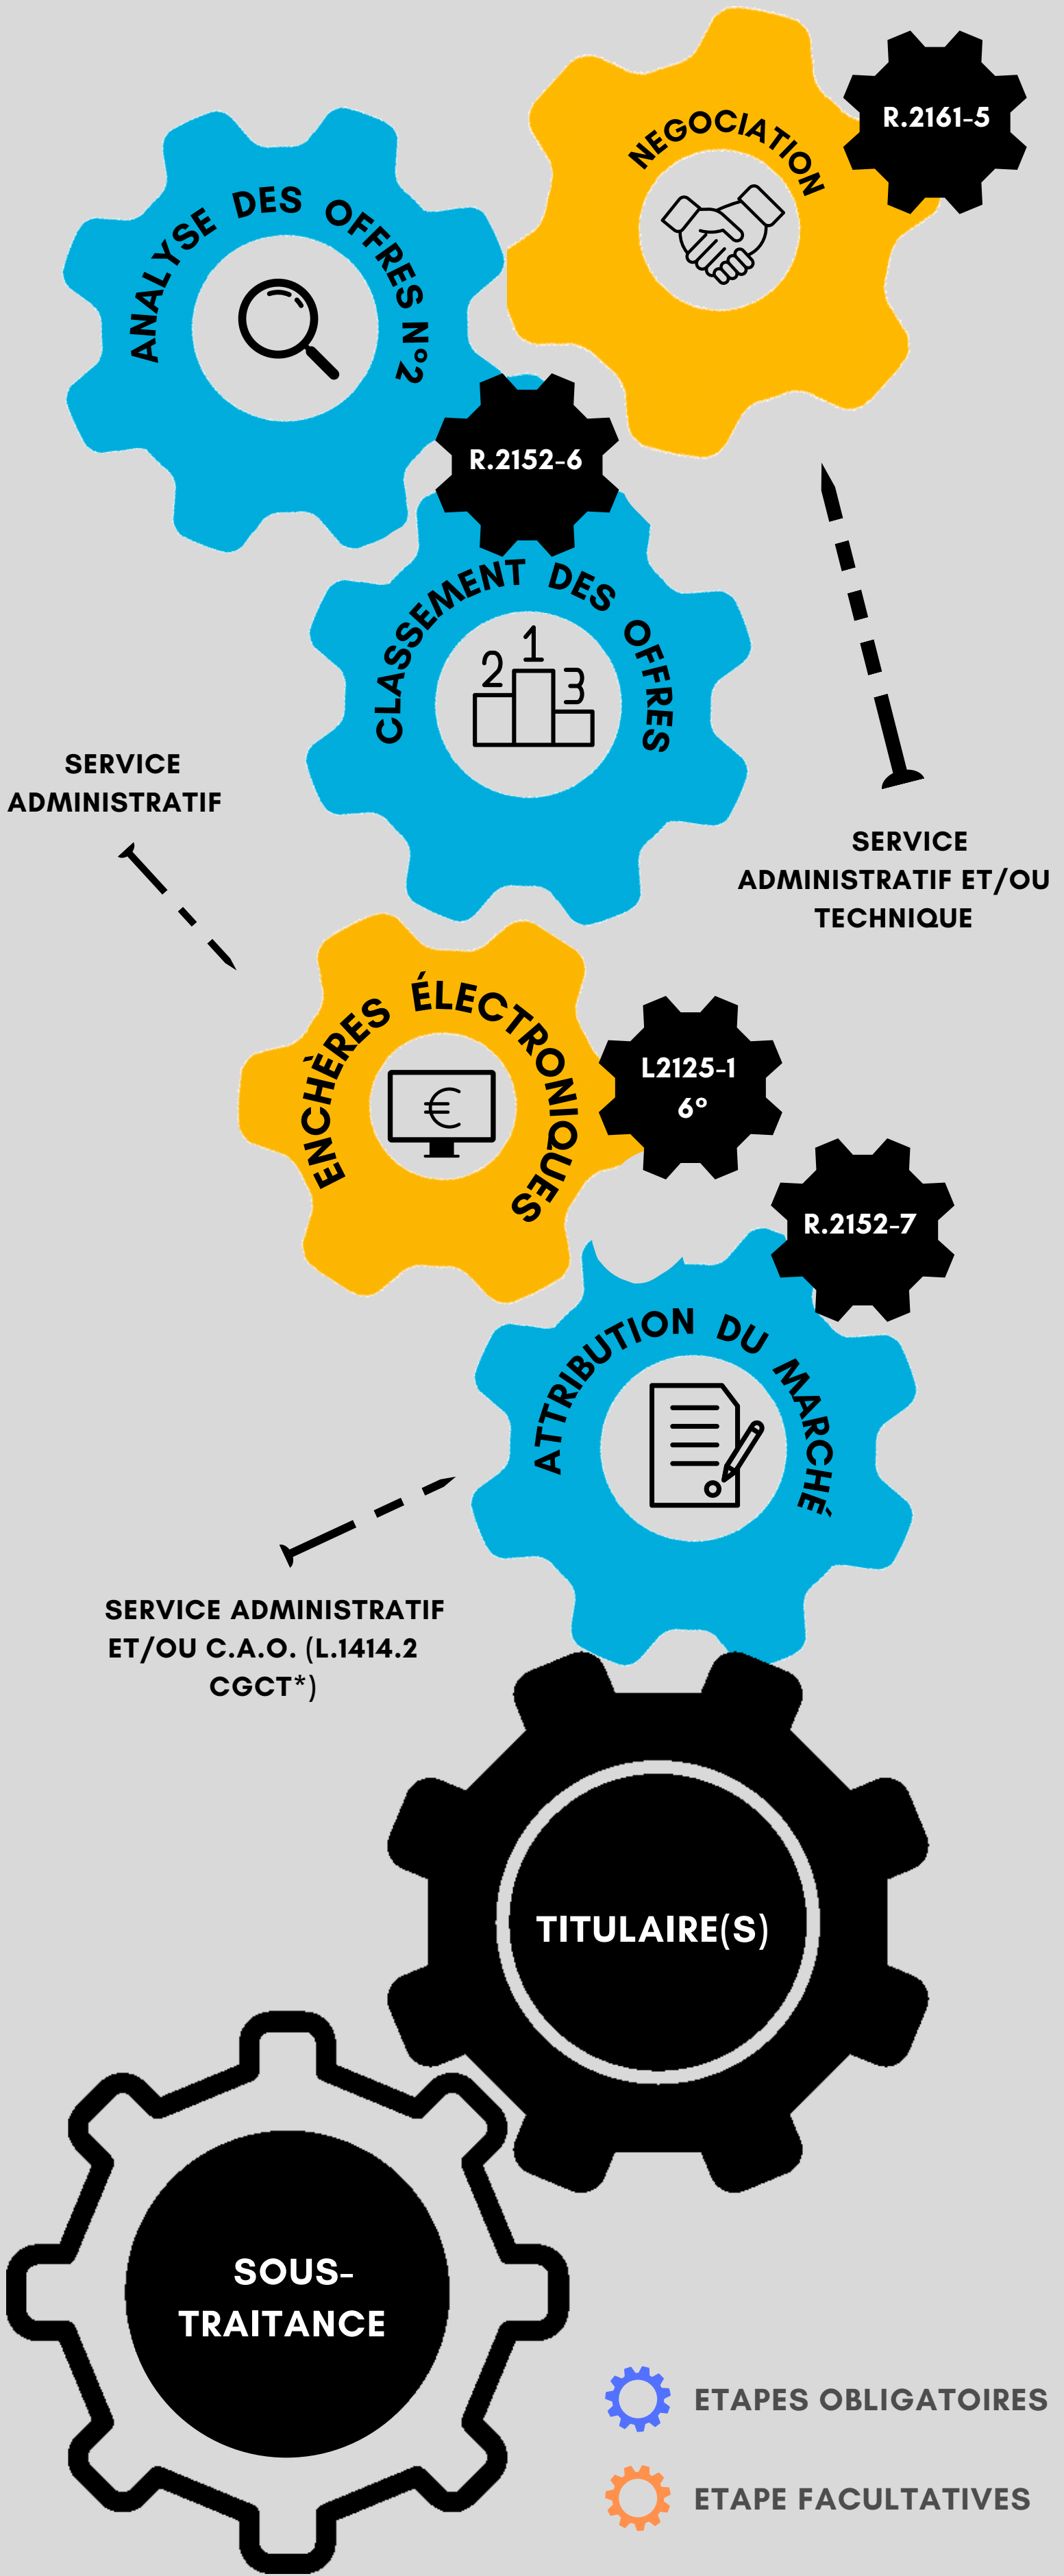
NEGOCIATION

R.2161-5

ANALYSE DES OFFRES N°2

R.2152-6

CLASSEMENT DES OFFRES

2 1 3

SERVICE ADMINISTRATIF

SERVICE ADMINISTRATIF ET/OU TECHNIQUE

ENCHÈRES ÉLECTRONIQUES

€

L2125-1 6°

R.2152-7

ATTRIBUTION DU MARCHÉ

SERVICE ADMINISTRATIF ET/OU C.A.O. (L.1414.2 CGCT*)

TITULAIRE(S)

SOUS-TRAITANCE

ETAPES OBLIGATOIRES

ETAPE FACULTATIVES